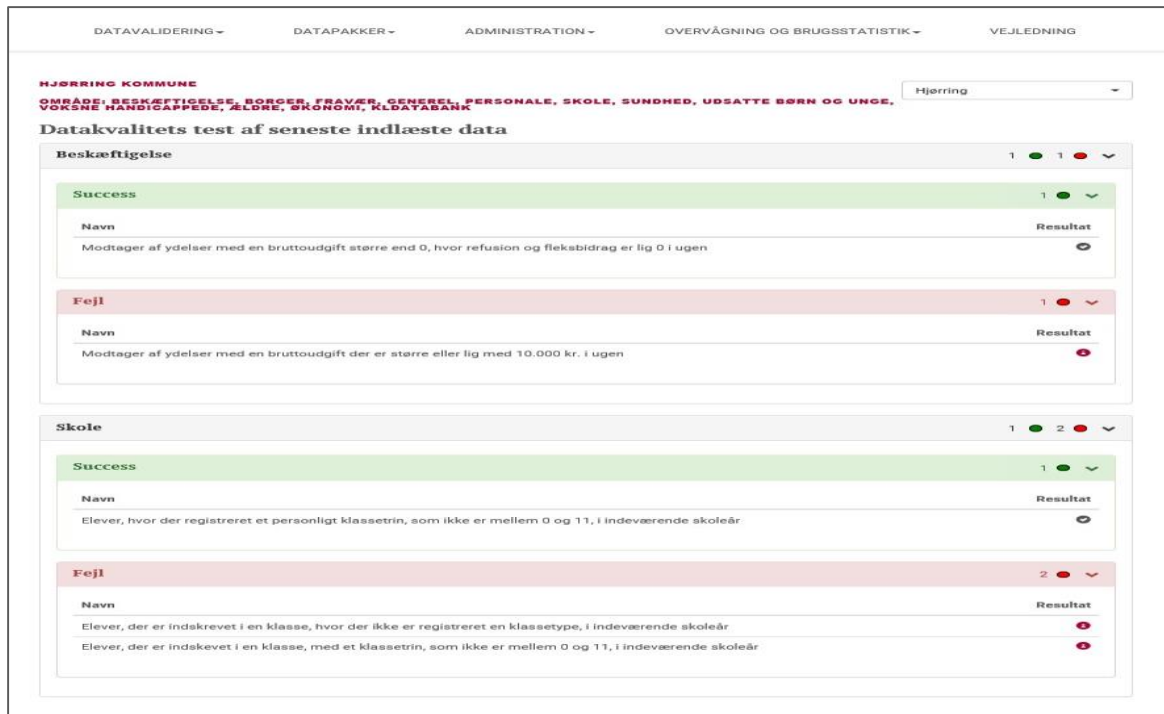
DATAVALIDERING ▾ DATAPAKKER ▾ ADMINISTRATION ▾ OVERVÅGNING OG BRUGSSTATISTIK ▾ VEJLEDNING

HJØRRING KOMMUNE

OMRÅDE: BESKÆFTIGELSE, BORGER, FRAVÆR, GENEREL, PERSONALE, SKOLE, SUNDHED, UDSATTE BØRN OG UNGE, VOKSNE HANDICAPPEDE, ÆLDRE, ØKONOMI, KLDATABANK

Hjørring

Datakvalitets test af seneste indlæste data

Beskæftigelse 1 1

Success 1

| Navn | Resultat |
|---|---|
| Modtager af ydelser med en bruttoudgift større end 0, hvor refusion og fleksbidrag er lig 0 i ugen | |

Fejl 1

| Navn | Resultat |
|---|---|
| Modtager af ydelser med en bruttoudgift der er større eller lig med 10.000 kr. i ugen | |

Skole 1 2

Success 1

| Navn | Resultat |
|---|---|
| Elever, hvor der registreret et personligt klassetrin, som ikke er mellem 0 og 11, i indeværende skoleår | |

Fejl 2

| Navn | Resultat |
|---|---|
| Elever, der er indskrevet i en klasse, hvor der ikke er registreret en klassetype, i indeværende skoleår | |
| Elever, der er indskevet i en klasse, med et klassetrin, som ikke er mellem 0 og 11, i indeværende skoleår | |